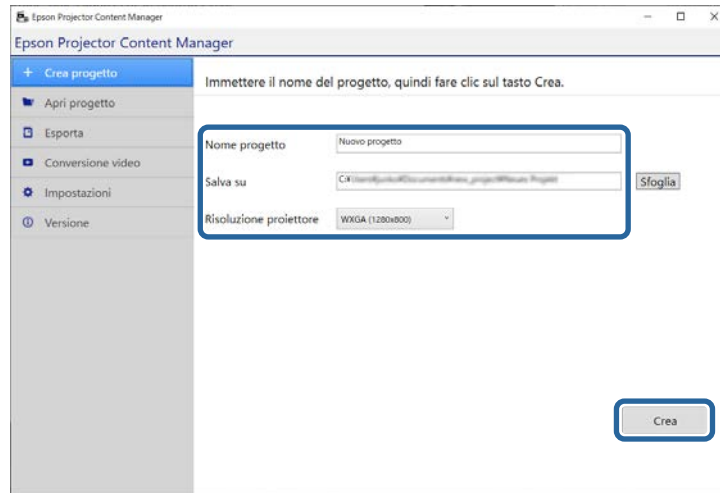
Epson Projector Content Manager

Epson Projector Content Manager

+ Crea progetto
Apri progetto
Esporta
Conversione video
Impostazioni
Versione

Immettere il nome del progetto, quindi fare clic sul tasto Crea.

Nome progetto
Nuovo progetto

Salva su
C:\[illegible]

Sfoglia

Risoluzione proiettore
WXGA (1280x800)

Crea